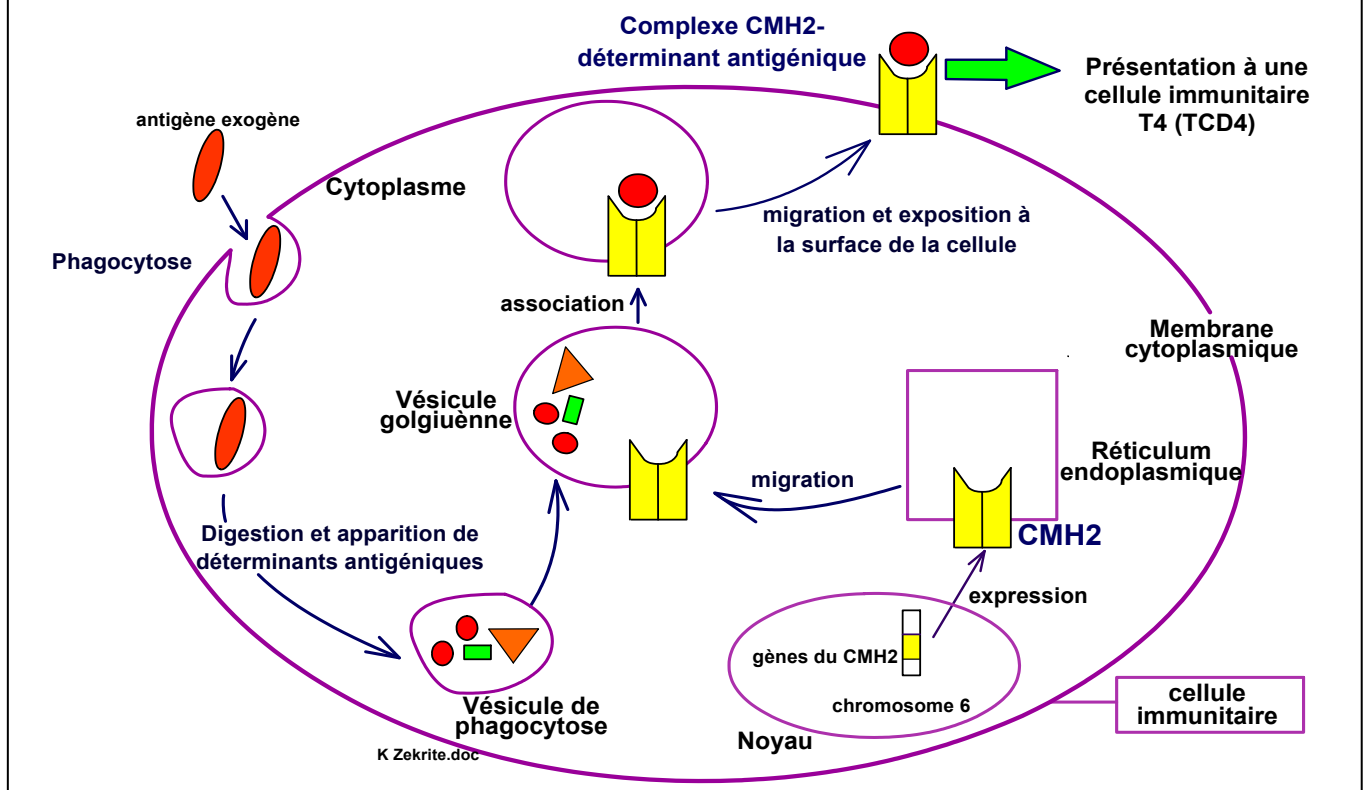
Complexe CMH2-déterminant antigénique

Présentation à une cellule immunitaire T4 (TCD4)

antigène exogène

Cytoplasme

Phagocytose

migration et exposition à la surface de la cellule

association

Membrane cytoplasmique

Vésicule golgiuènne

Réticulum endoplasmique

migration

CMH2

Digestion et apparition de déterminants antigéniques

expression

gènes du CMH2

chromosome 6

cellule immunitaire

Vésicule de phagocytose

K Zekrite.doc

Noyau